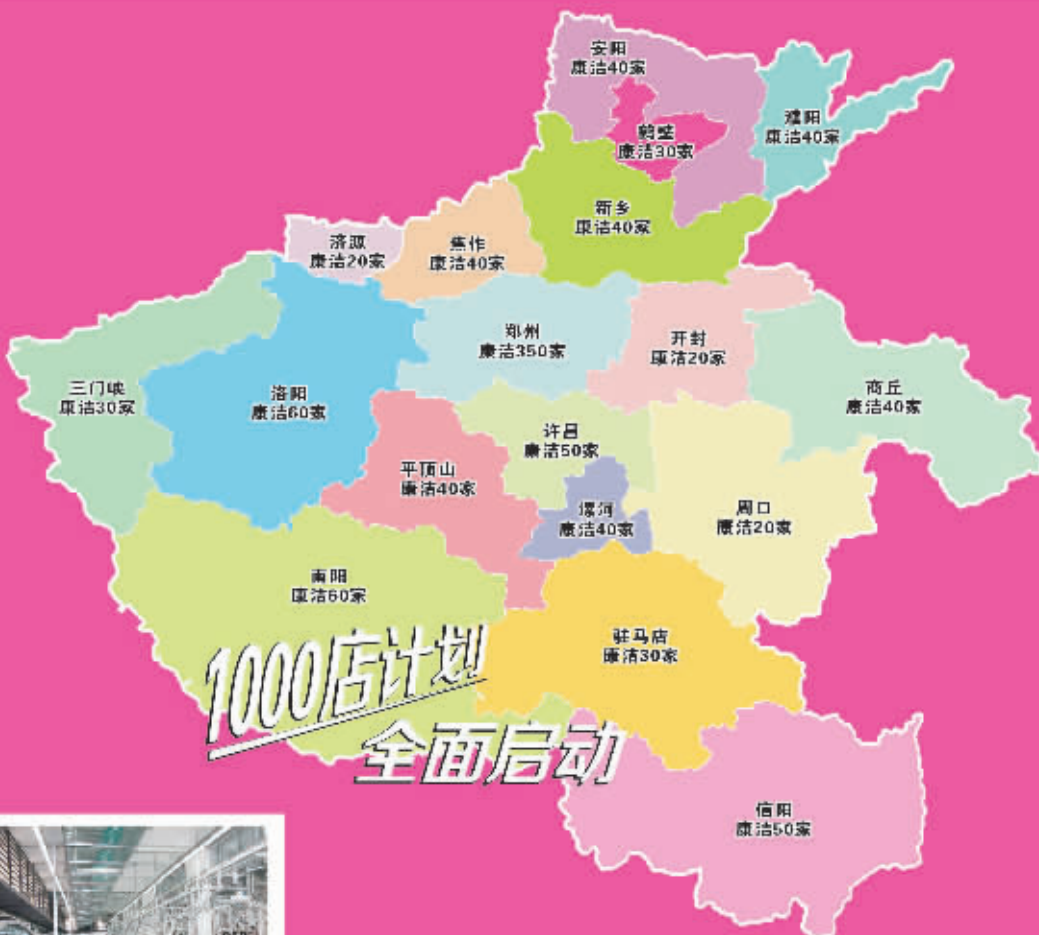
安阳
康洁40家

鹤壁
康洁30家

濮阳
康洁40家

新乡
康洁40家

济源
康洁20家

焦作
康洁40家

郑州
康洁350家

开封
康洁20家

三门峡
康洁30家

洛阳
康洁60家

商丘
康洁40家

许昌
康洁50家

平顶山
康洁40家

漯河
康洁40家

周口
康洁20家

南阳
康洁60家

驻马店
康洁30家

1000店计划
全面启动

信阳
康洁50家